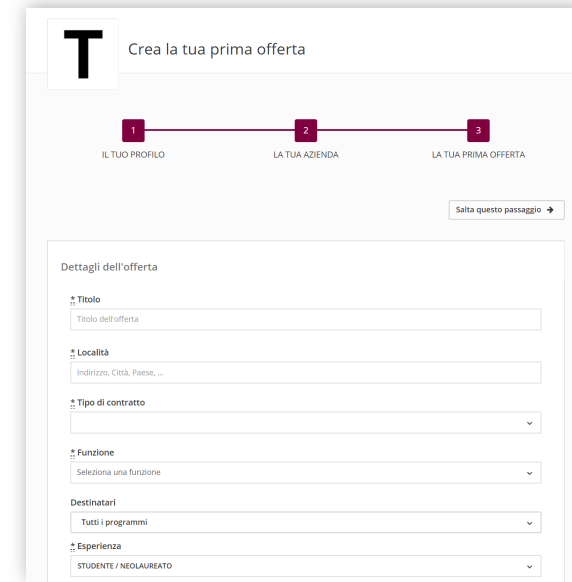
T

Crea la tua prima offerta

1
IL TUO PROFILO

2
LA TUA AZIENDA

3
LA TUA PRIMA OFFERTA

Salta questo passaggio

Dettagli dell'offerta

* Titolo
Titolo dell'offerta

* Località
Indirizzo, Città, Paese, ...

* Tipo di contratto

* Funzione
Seleziona una funzione

Destinatari
Tutti i programmi

* Esperienza
STUDENTE / NEOLAUREATO